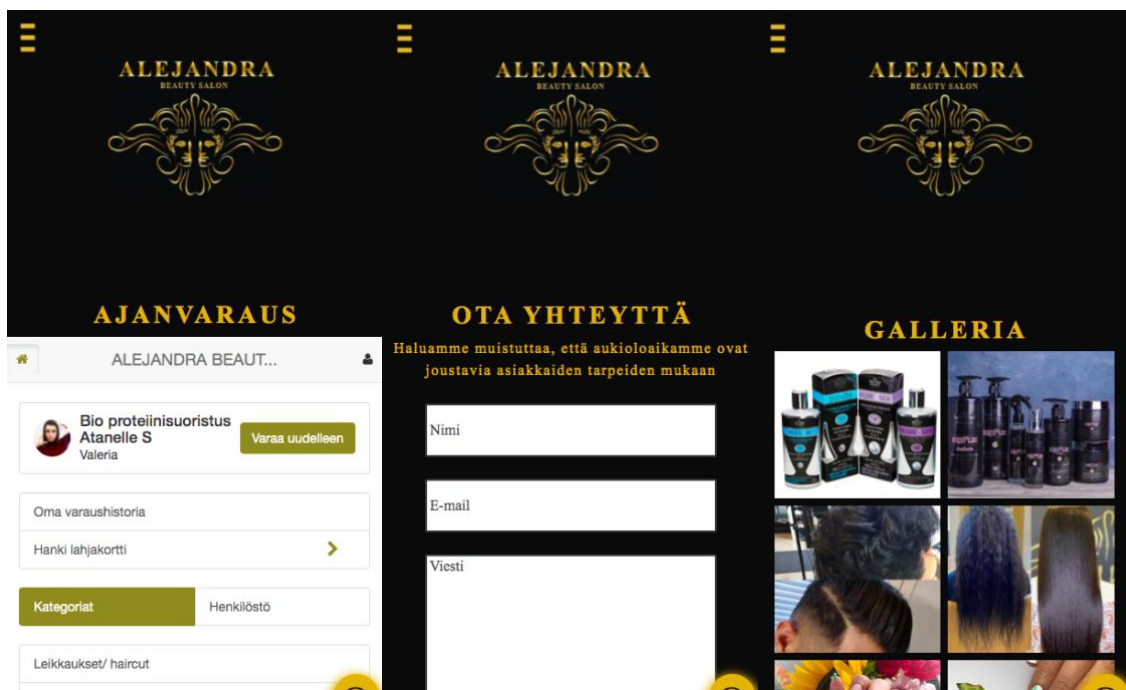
ALEJANDRA
BEAUTY SALON

AJANVARAUS

ALEJANDRA BEAUT...

Bio proteiinisuoristus Atanelle S
Valeria

Varaa uudelleen

Oma varaushistoria

Hanki lahjakortti

Kategoriat

Henkilöstö

Leikkaukset/ haircut

ALEJANDRA
BEAUTY SALON

OTA YHTEYTTÄ

Haluamme muistuttaa, että aukioloaikamme ovat joustavia asiakkaiden tarpeiden mukaan

Nimi

E-mail

Viesti

ALEJANDRA
BEAUTY SALON

GALLERIA